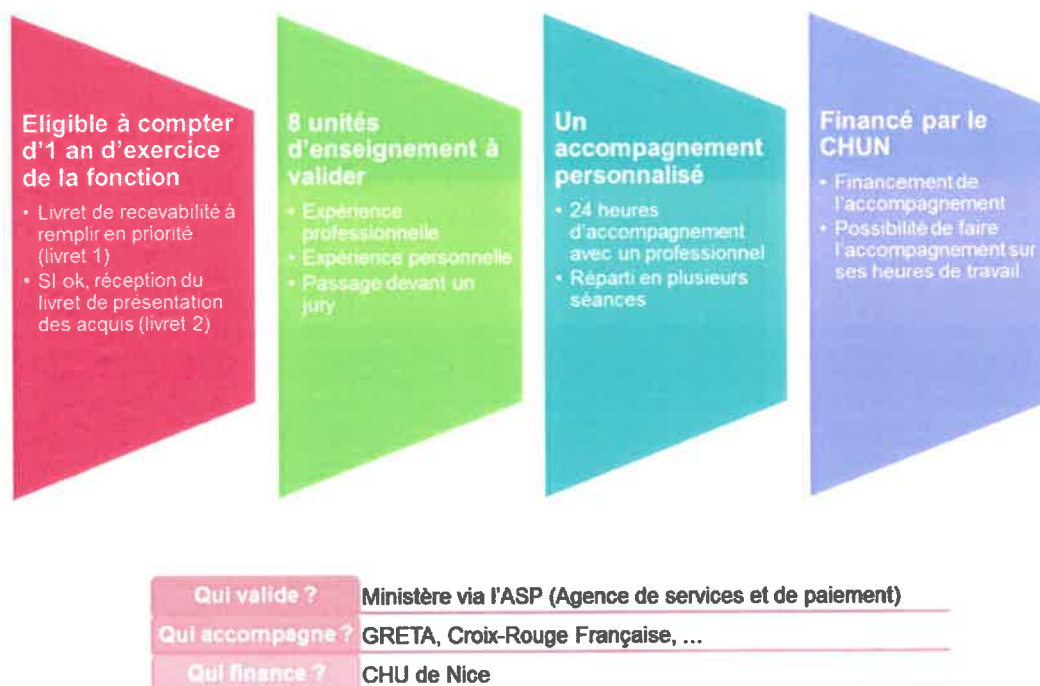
Eligible à compter d'1 an d'exercice de la fonction

- Livret de recevabilité à remplir en priorité (livret 1)
- SI ok, réception du livret de présentation des acquis (livret 2)

8 unités d'enseignement à valider

- Expérience professionnelle
- Expérience personnelle
- Passage devant un jury

Un accompagnement personnalisé

- 24 heures d'accompagnement avec un professionnel
- Réparti en plusieurs séances

Financé par le CHUN

- Financement de l'accompagnement
- Possibilité de faire l'accompagnement sur ses heures de travail

| | |
|---|---|
| Qui valide ? | Ministère via l'ASP (Agence de services et de paiement) |
| Qui accompagne ? | GRETA, Croix-Rouge Française, ... |
| Qui finance ? | CHU de Nice |